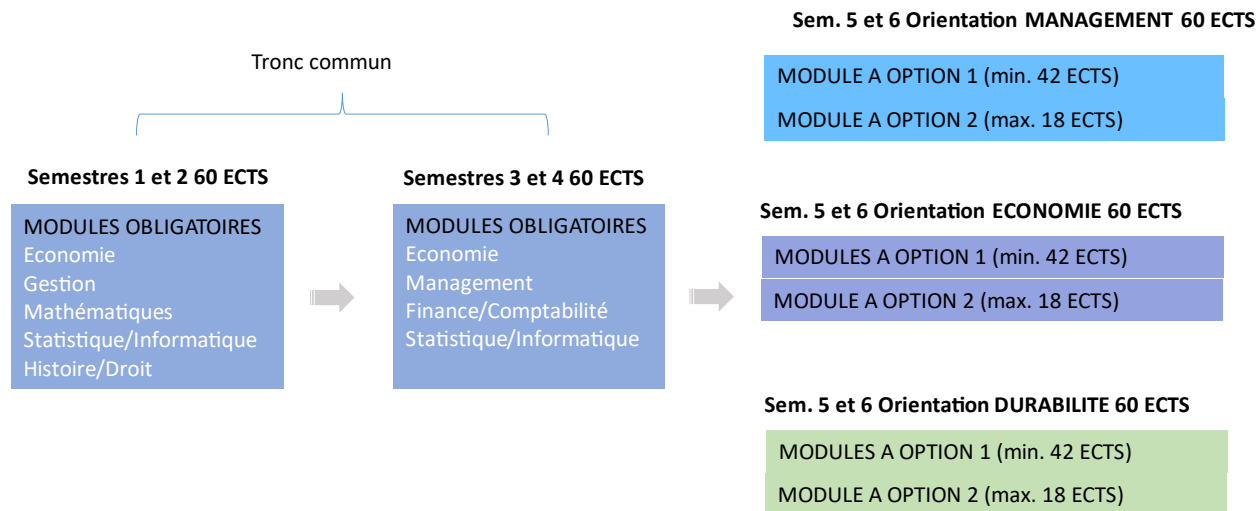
Tronc commun

Semestres 1 et 2 60 ECTS

MODULES OBLIGATOIRES
Economie
Gestion
Mathématiques
Statistique/Informatique
Histoire/Droit

Semestres 3 et 4 60 ECTS

MODULES OBLIGATOIRES
Economie
Management
Finance/Comptabilité
Statistique/Informatique

Sem. 5 et 6 Orientation MANAGEMENT 60 ECTS

MODULE A OPTION 1 (min. 42 ECTS)
MODULE A OPTION 2 (max. 18 ECTS)

Sem. 5 et 6 Orientation ECONOMIE 60 ECTS

MODULES A OPTION 1 (min. 42 ECTS)
MODULE A OPTION 2 (max. 18 ECTS)

Sem. 5 et 6 Orientation DURABILITE 60 ECTS

MODULES A OPTION 1 (min. 42 ECTS)
MODULE A OPTION 2 (max. 18 ECTS)